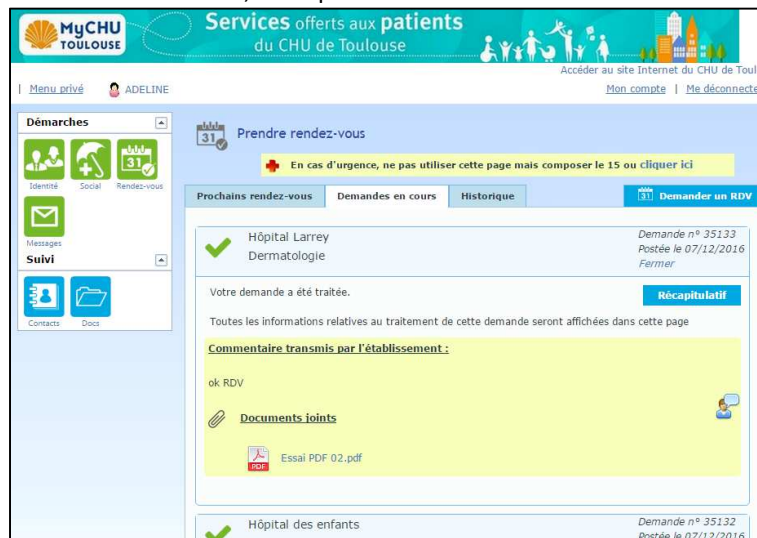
MyCHU TOULOUSE

Services offerts aux patients du CHU de Toulouse

Accéder au site Internet du CHU de Toul

| Menu privé ADELINE

Mon compte | Me déconnecte

Démarches

Identité Social Rendez-vous

Messages

Suivi

Contacts Docs

31

Prendre rendez-vous

En cas d'urgence, ne pas utiliser cette page mais composer le 15 ou cliquer ici

Prochains rendez-vous | Demandes en cours | Historique

31 Demander un RDV

Hôpital Larrey
Dermatologie

Demande n° 35133
Postée le 07/12/2016
Fermer

Votre demande a été traitée.

Récapitulatif

Toutes les informations relatives au traitement de cette demande seront affichées dans cette page

Commentaire transmis par l'établissement :

ok RDV

Documents joints

PDF

Essai PDF 02.pdf

Hôpital des enfants

Demande n° 35132
Postée le 07/12/2016